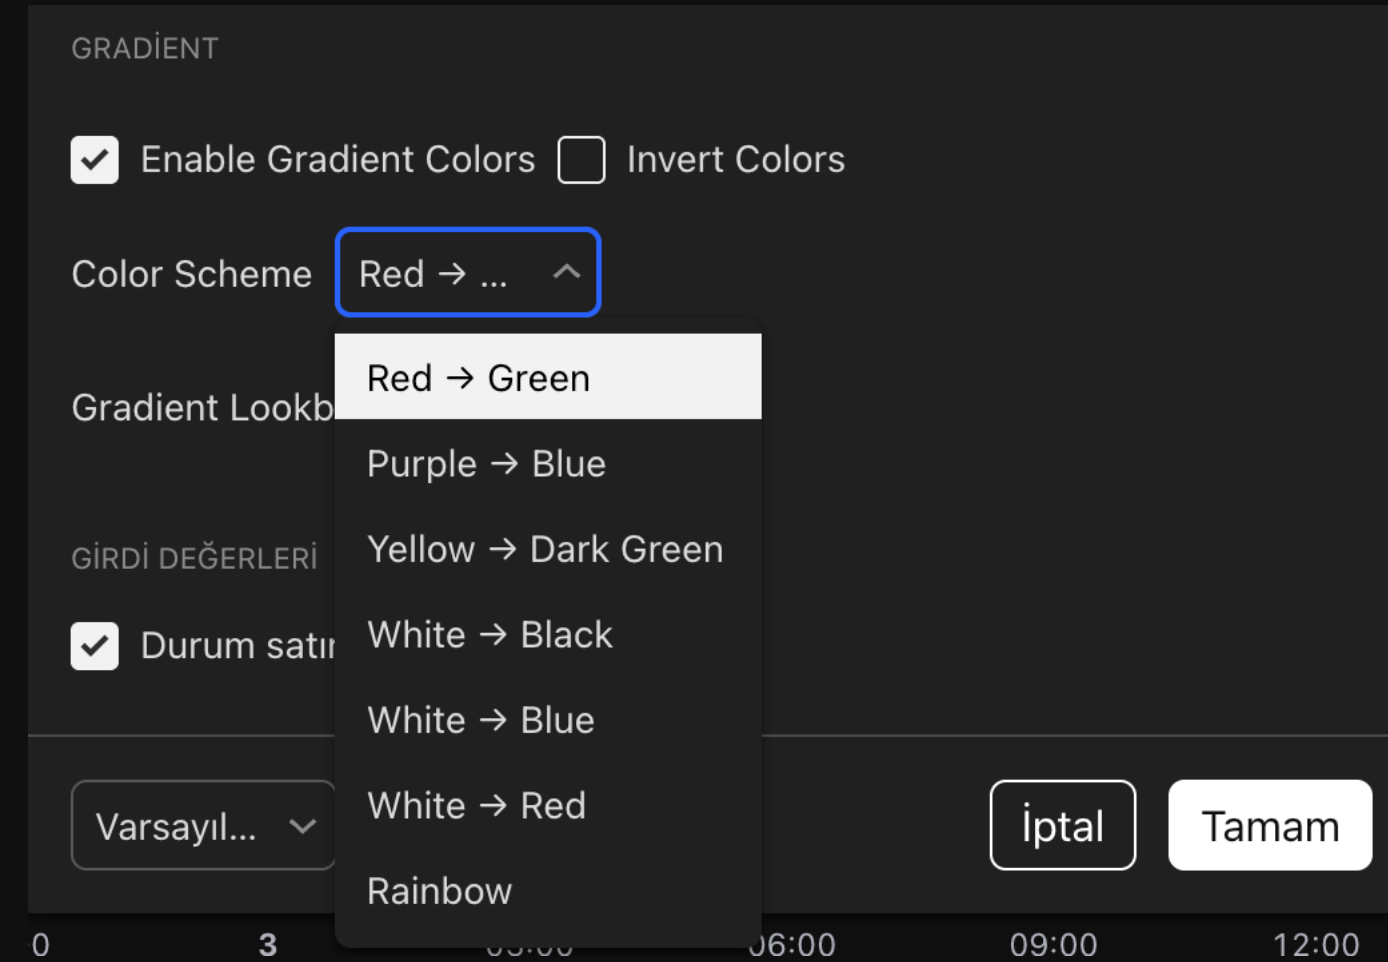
GRADİENT

Enable Gradient Colors Invert Colors

Color Scheme Red → ...

Red → Green

Purple → Blue

Yellow → Dark Green

White → Black

White → Blue

White → Red

Rainbow

Gradient Lookb

GİRDİ DEĞERLERİ

Durum satı

Varsayıl...

İptal

Tamam

0 3 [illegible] 06:00 09:00 12:00